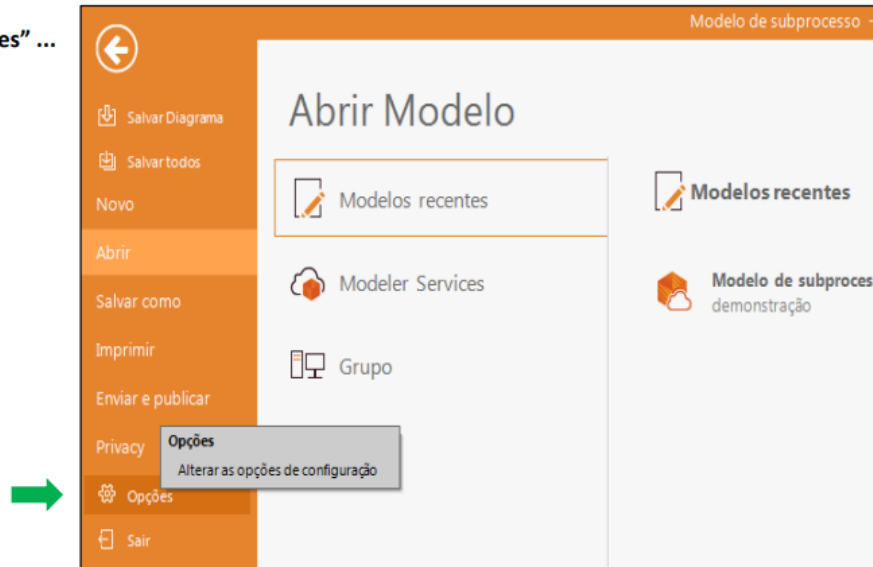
es" ...

Modelo de subprocesso

Salvar Diagrama
Salvar todos
Novo
Abrir
Salvar como
Imprimir
Enviar e publicar
Privacy
Opções
Sair

Opções
Alterar as opções de configuração

Abrir Modelo

Modelos recentes
Modeler Services
Grupo

Modelos recentes

Modelo de subproces
demonstração